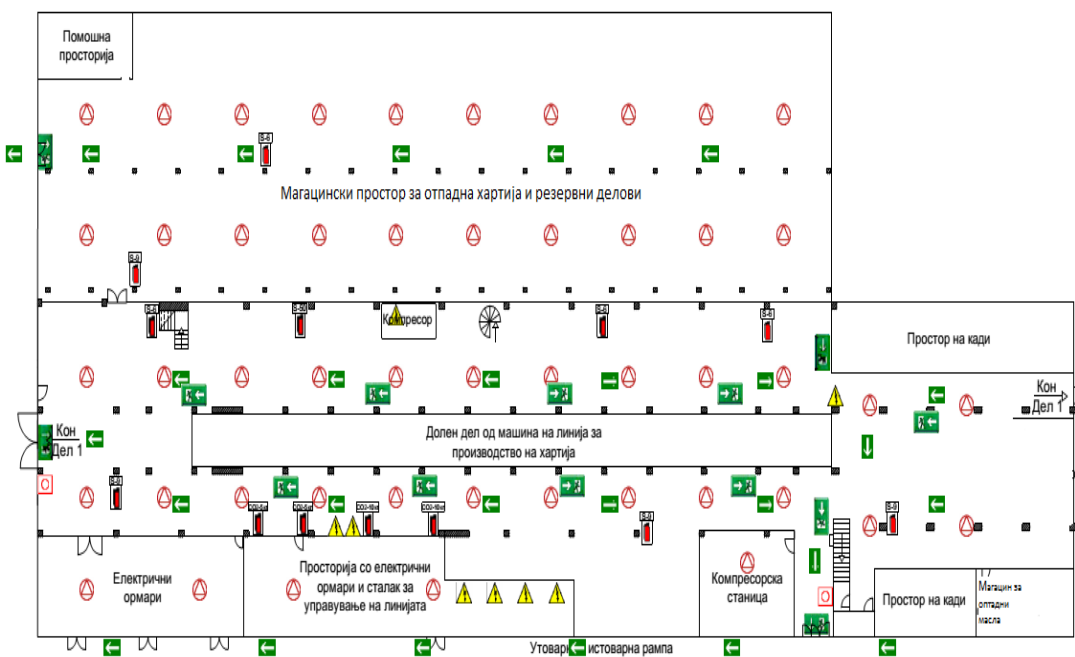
Помошна просторија

S-6

Магацински простор за отпадна хартија и резервни делови

S-9

S-6

S-50

Компресор

S-6

S-6

Простор на сади

Кон Дел 1

Кон Дел 1

Долен дел од машина на линија за производство на хартија

S-9

CO2-5

CO2-5

CO2-10

CO2-10

S-9

S-9

Електрични ормари

Просторија со електрични ормари и сталак за управување на линијата

Компресорска станица

Простор на сади

Магацин за отпадни масла

Утоварно-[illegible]истоварна рампа